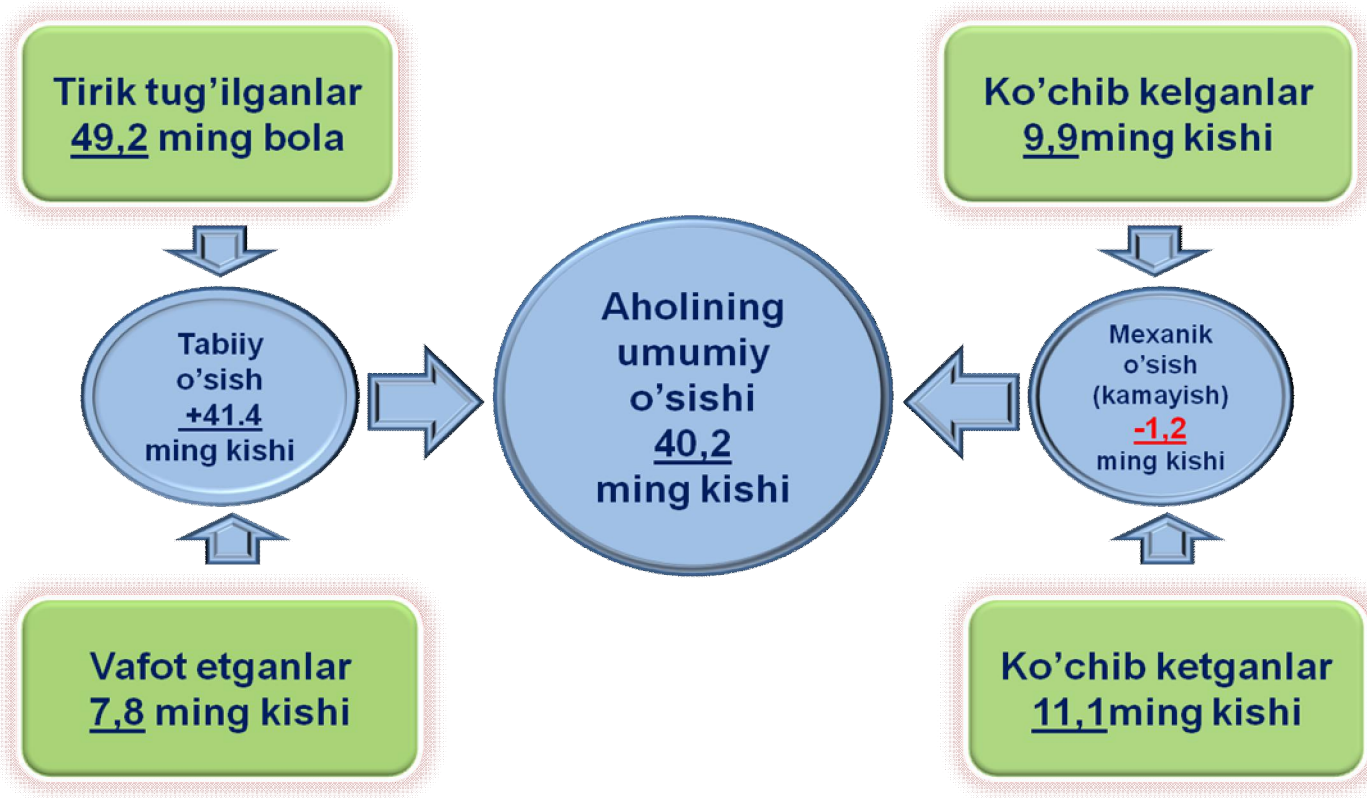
Tirik tug'ilganlar
49,2 ming bola

Ko'chib kelganlar
9,9ming kishi

Tabiiy o'sish +41.4 ming kishi

Aholining umumiy o'sishi 40,2 ming kishi

Mexanik o'sish (kamayish) -1,2 ming kishi

Vafot etganlar
7,8 ming kishi

Ko'chib ketganlar
11,1ming kishi